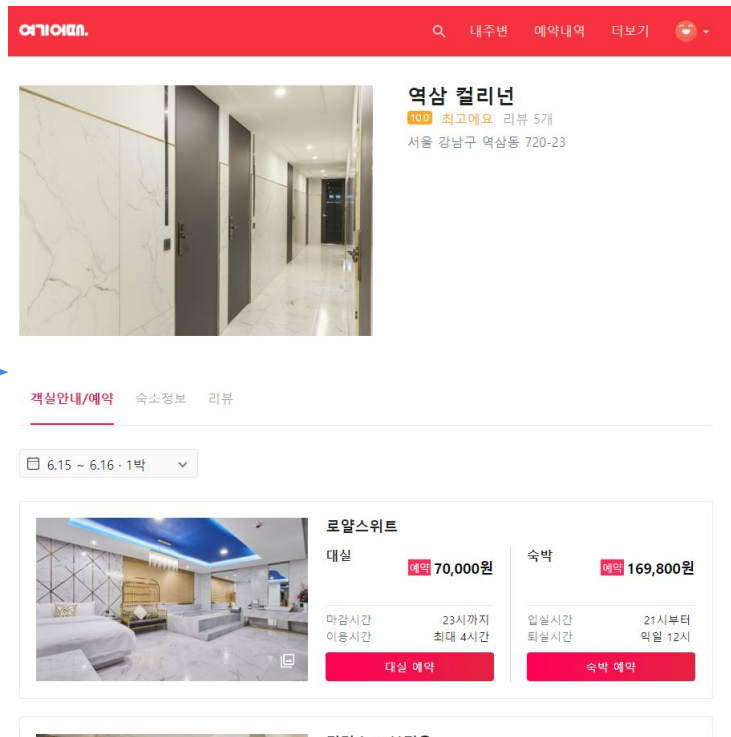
여기어때.

내주변 예약내역 더보기

역삼 컬리넌
10.0 최고에요 리뷰 5개
서울 강남구 역삼동 720-23

객실안내/예약 숙소정보 리뷰

6.15 ~ 6.16 · 1박

로얄스위트

대실
예약 70,000원
마감시간 23시까지
이용시간 최대 4시간
대실 예약

숙박
예약 169,800원
입실시간 21시부터
퇴실시간 익일 12시
숙박 예약